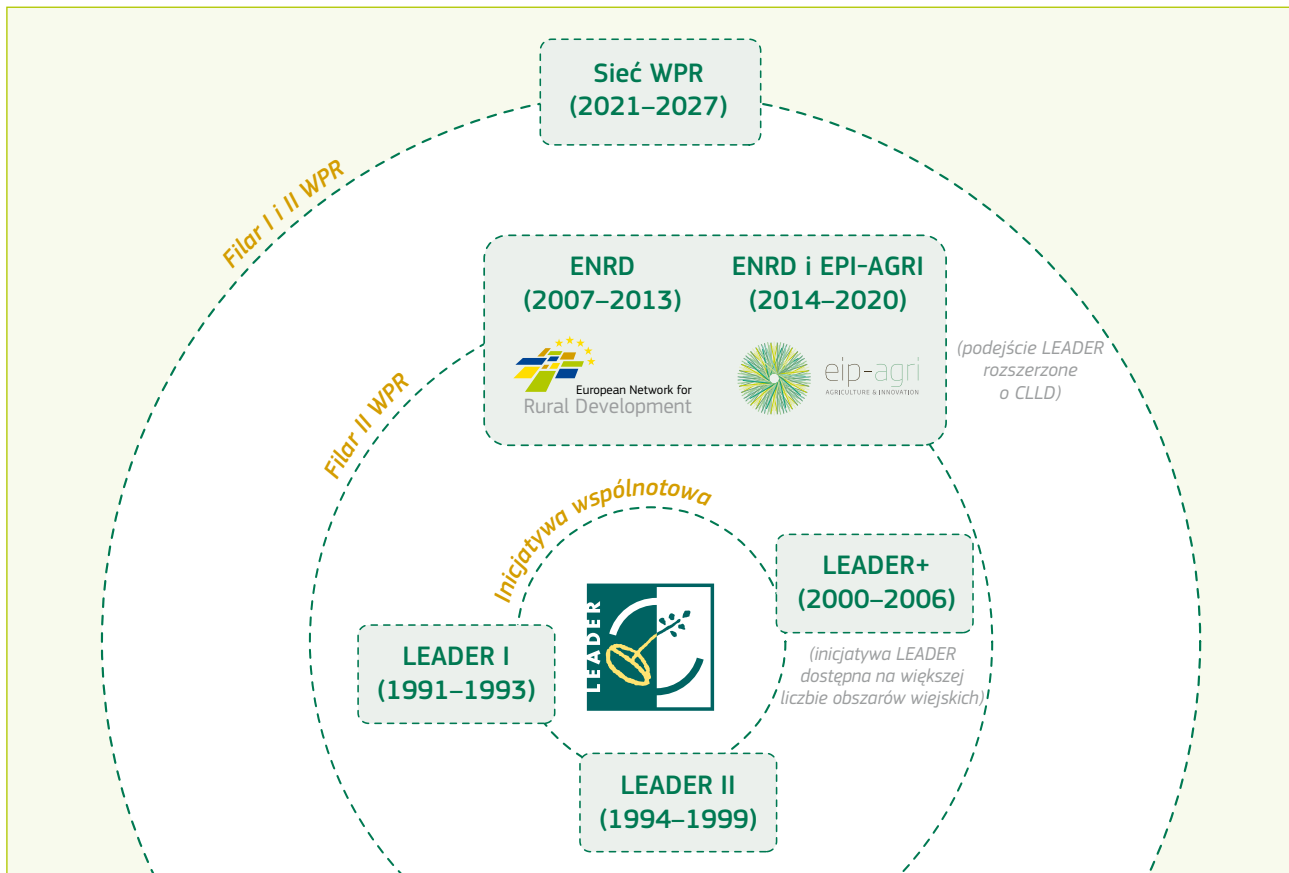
Sieć WPR
(2021–2027)

Filar I i II WPR

ENRD
(2007–2013)

European Network for
Rural Development

ENRD i EPI-AGRI
(2014–2020)

eip-agri
AGRICULTURE & INNOVATION

(podejście LEADER rozszerzone o CLLD)

Filar II WPR

Inicjatywa wspólnotowa

LEADER+
(2000–2006)

(inicjatywa LEADER dostępna na większej liczbie obszarów wiejskich)

LEADER

LEADER I
(1991–1993)

LEADER II
(1994–1999)